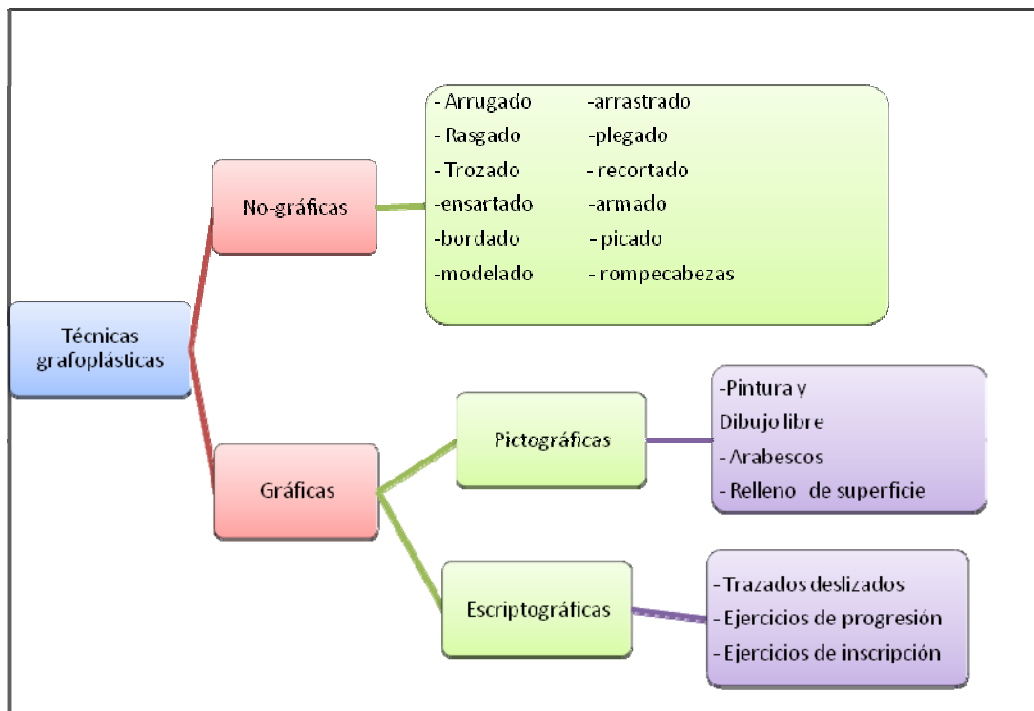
Técnicas grafoplásticas

No-gráficas

- Arrugado -arrastrado
- Rasgado -plegado
- Trozado - recortado
-ensartado -armado
-bordado - picado
-modelado - rompecabezas

Gráficas

Pictográficas

-Pintura y Dibujo libre
- Arabescos
- Relleno de superficie

Escriptográficas

- Trazados deslizados
- Ejercicios de progresión
- Ejercicios de inscripción